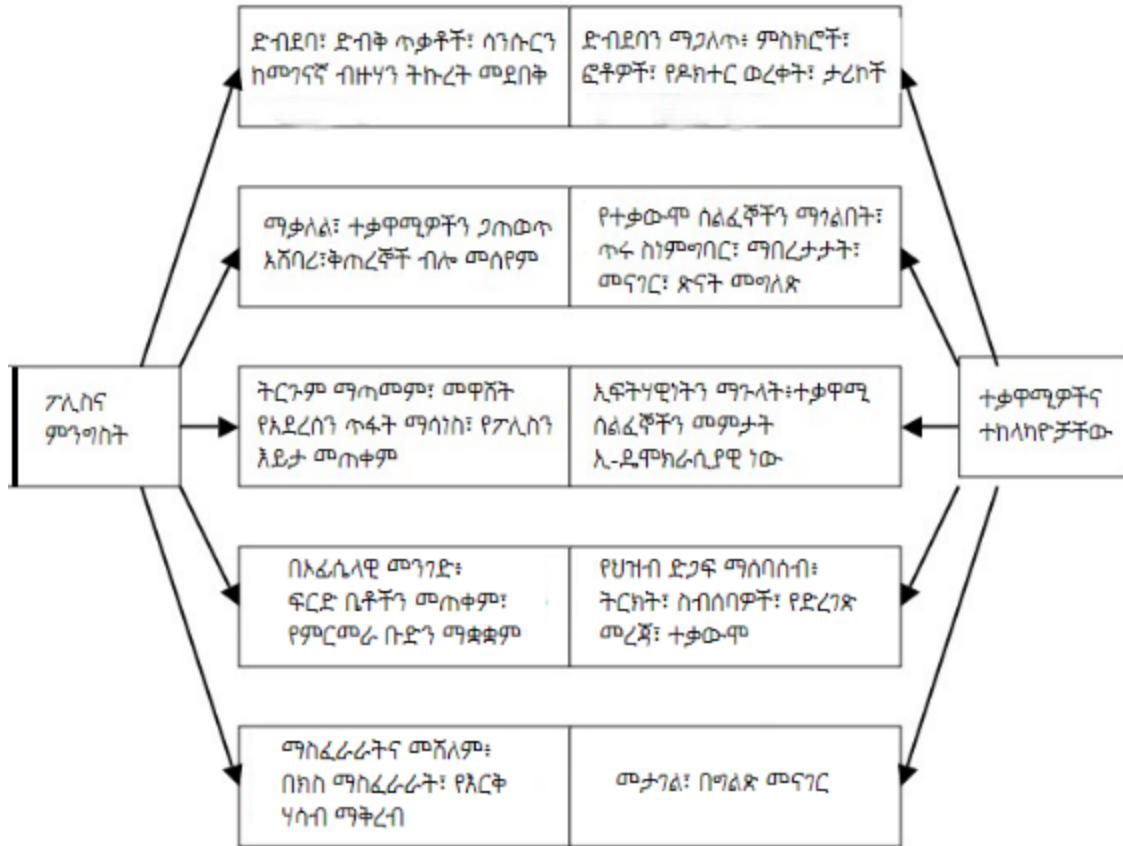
ፖሊስና መንግስት

ድብደባ፣ ድብቅ ጥቃቶች፣ ሳንሱርን ከመገናኛ ብዙሃን ትኩረት መደበቅ

ድብደባን ማጋለጥ፣ ምስክሮች፣ ፎቶዎች፣ የዶክተር ወረቀት፣ ታሪኮች

ማቃለል፣ ተቃዋሚዎችን ጋጠወጥ አሸባሪ፣ቅጠረኞች ብሎ መሰየም

የተቃውሞ ሰልፈኞችን ማጎልበት፣ ጥሩ ስነምግባር፣ ማበረታታት፣ መናገር፣ ጽናት መግለጽ

ትርጉም ማጣመም፣ መዋሸት የአደረሰን ጥፋት ማሳነስ፣ የፖሊስን እይታ መጠቀም

ኢፍትሃዊነትን ማጉላት፣ተቃዋሚ ሰልፈኞችን መምታት ኢ-ዴሞክራሲያዊ ነው

በኦፊሴላዊ መንገድ፣ ፍርድ ቤቶችን መጠቀም፣ የምርመራ ቡድን ማቋቋም

የህዝብ ድጋፍ ማሰባሰብ፣ ትርክት፣ ስብሰባዎች፣ የድረገጽ መረጃ፣ ተቃውሞ

ማስፈራራትና መሸለም፣ በክስ ማስፈራራት፣ የእርቅ ሃሳብ ማቅረብ

መታገል፣ በግልጽ መናገር

ተቃዋሚዎችና ተከላካዮቻቸው